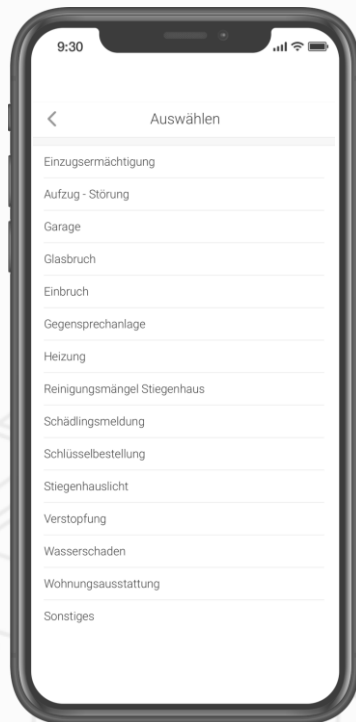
9:30

<

Auswählen

Einzugsermächtigung

Aufzug - Störung

Garage

Glasbruch

Einbruch

Gegensprechanlage

Heizung

Reinigungsmängel Stiegenhaus

Schädlingsmeldung

Schlüsselbestellung

Stiegenhauslicht

Verstopfung

Wasserschaden

Wohnungsausstattung

Sonstiges